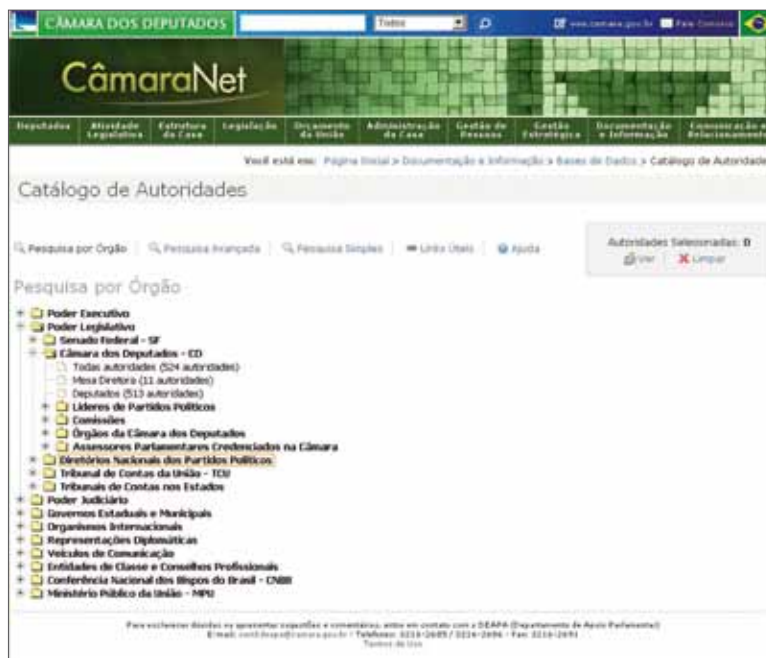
CÂMARA DOS DEPUTADOS | Todos | www.camara.gov.br | Fale Conosco

CâmaraNet

Deputados | Atividade Legislativa | Estrutura da Casa | Legislação | Orçamento da União | Administração da Casa | Gestão de Pessoas | Gestão Estratégica | Documentação e Informação | Comunicação e Relacionamento

Você está em: Página Inicial > Documentação e Informação > Bases de Dados > Catálogo de Autoridades

Catálogo de Autoridades

Pesquisa por Órgão | Pesquisa Avançada | Pesquisa Simples | Links Úteis | Ajuda

Autoridades Selecionadas: 0
Ver | Limpar

Pesquisa por Órgão

Poder Executivo
Poder Legislativo
Senado Federal - SF
Câmara dos Deputados - CD
Todas autoridades (524 autoridades)
Mesa Diretora (11 autoridades)
Deputados (513 autoridades)
Líderes de Partidos Políticos
Comissões
Órgãos da Câmara dos Deputados
Assessores Parlamentares Credenciados na Câmara
Diretórios Nacionais dos Partidos Políticos
Tribunal de Contas da União - TCU
Tribunais de Contas nos Estados
Poder Judiciário
Governos Estaduais e Municipais
Organismos Internacionais
Representações Diplomáticas
Veículos de Comunicação
Entidades de Classe e Conselhos Profissionais
Conferência Nacional dos Bispos do Brasil - CNBB
Ministério Público da União - MPU

Para esclarecer dúvidas ou apresentar sugestões e comentários, entre em contato com o DEAPA (Departamento de Apoio Parlamentar)
E-mail: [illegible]@camara.gov.br - Telefones: 3216-2685 / 3216-2686 - Fax: 3216-2691
Termos de Uso